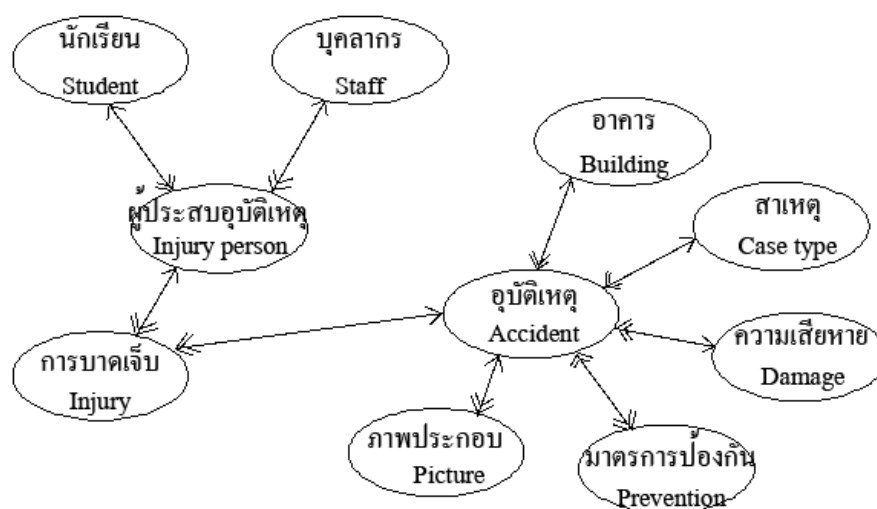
นักเรียน
Student

บุคลากร
Staff

อาคาร
Building

ผู้ประสบอุบัติเหตุ
Injury person

สาเหตุ
Case type

อุบัติเหตุ
Accident

การบาดเจ็บ
Injury

ความเสียหาย
Damage

ภาพประกอบ
Picture

มาตรการป้องกัน
Prevention